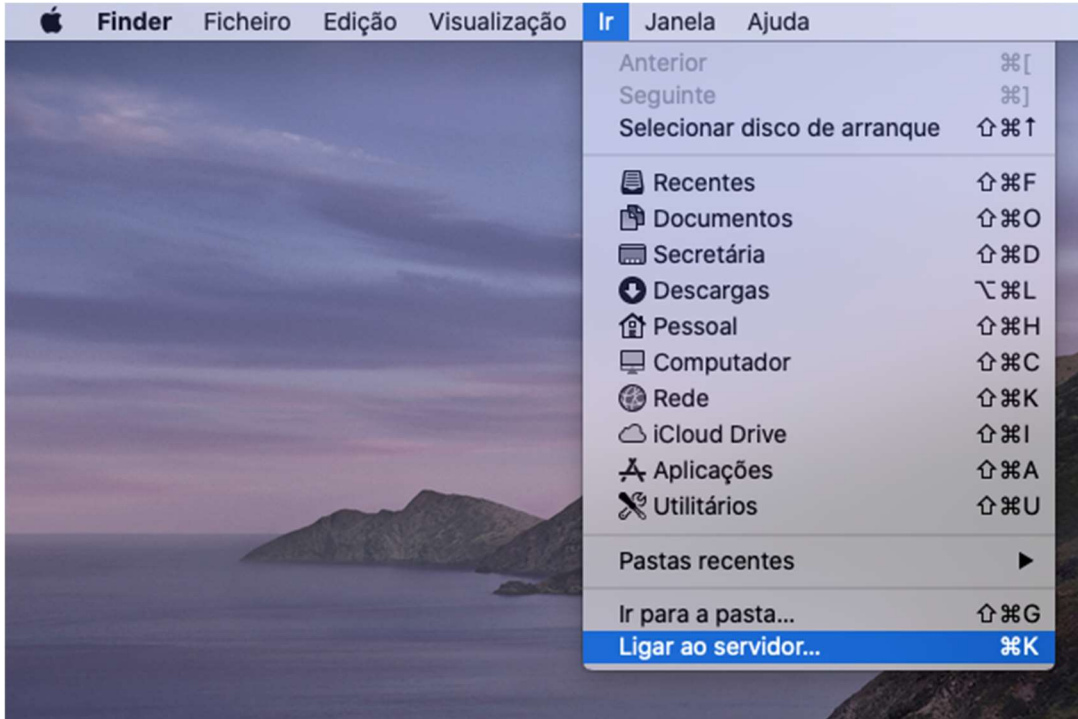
Finder Ficheiro Edição Visualização Ir Janela Ajuda

Anterior ⌘[
Seguinte ⌘]
Selecionar disco de arranque ⇧⌘↑

Recentes ⇧⌘F
Documentos ⇧⌘O
Secretária ⇧⌘D
Descargas ⌥⌘L
Pessoal ⇧⌘H
Computador ⇧⌘C
Rede ⇧⌘K
iCloud Drive ⇧⌘I
Aplicações ⇧⌘A
Utilitários ⇧⌘U

Pastas recentes ▶

Ir para a pasta... ⇧⌘G
Ligar ao servidor... ⌘K